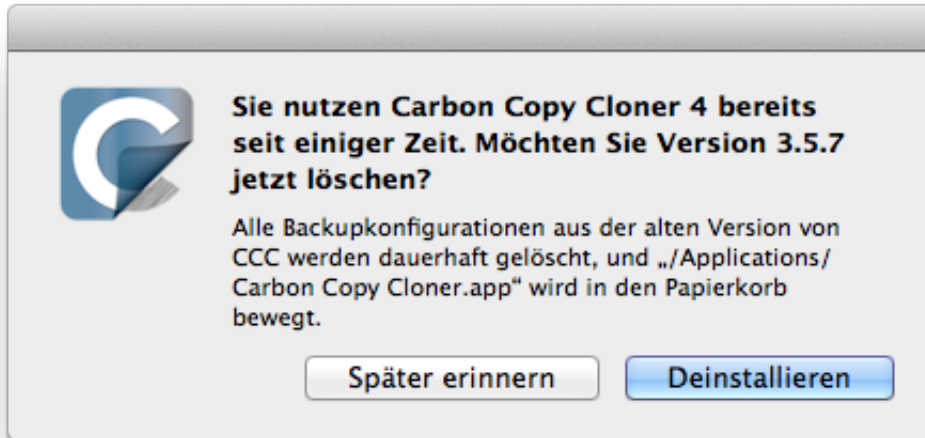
Sie nutzen Carbon Copy Cloner 4 bereits seit einiger Zeit. Möchten Sie Version 3.5.7 jetzt löschen?

Alle Backupkonfigurationen aus der alten Version von CCC werden dauerhaft gelöscht, und „/Applications/Carbon Copy Cloner.app“ wird in den Papierkorb bewegt.

Später erinnern

Deinstallieren